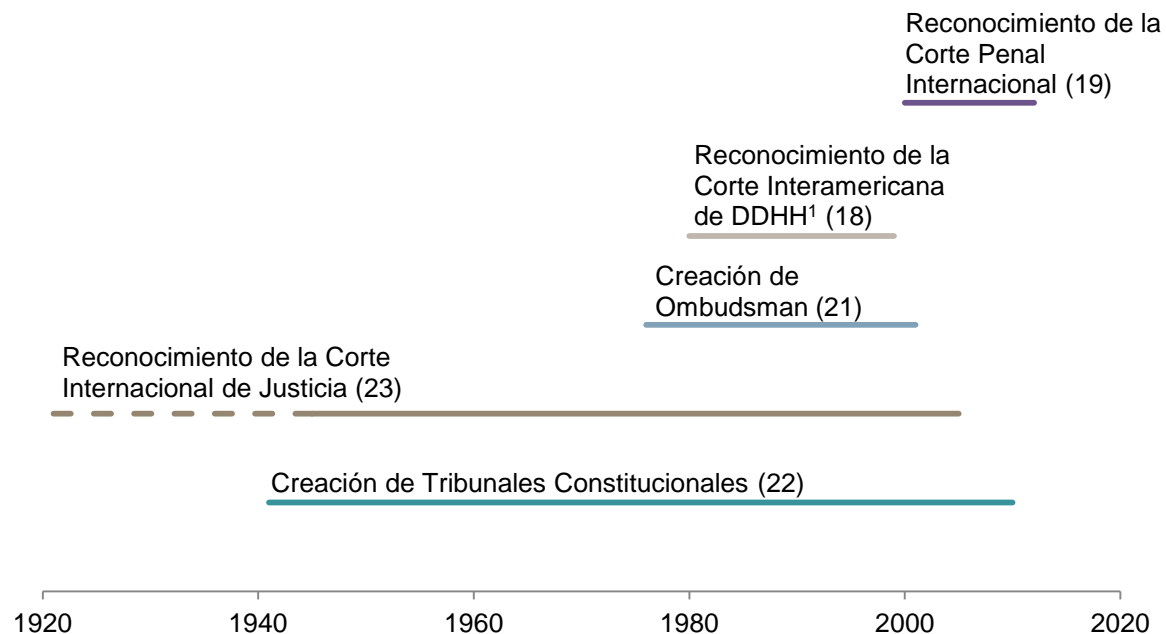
Reconocimiento de la Corte Penal Internacional (19)

Reconocimiento de la Corte Interamericana de DDHH$^1$ (18)

Creación de Ombudsman (21)

Reconocimiento de la Corte Internacional de Justicia (23)

Creación de Tribunales Constitucionales (22)

1920 1940 1960 1980 2000 2020